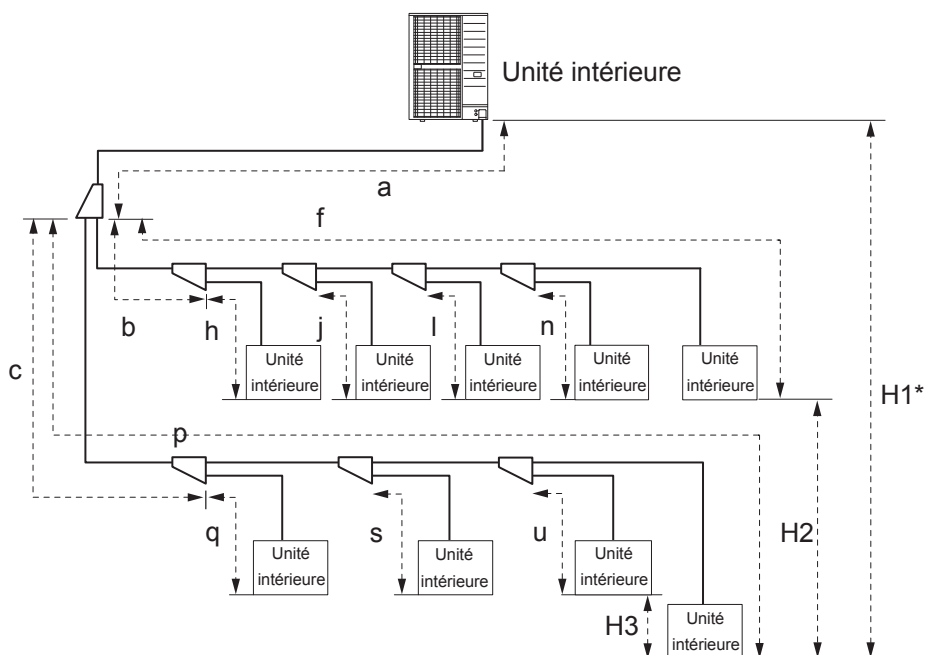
Unité intérieure

a

f

b h j l n

Unité intérieure

Unité intérieure

Unité intérieure

Unité intérieure

Unité intérieure

c

p

H1*

q s u

Unité intérieure

Unité intérieure

Unité intérieure

H2

H3

Unité intérieure